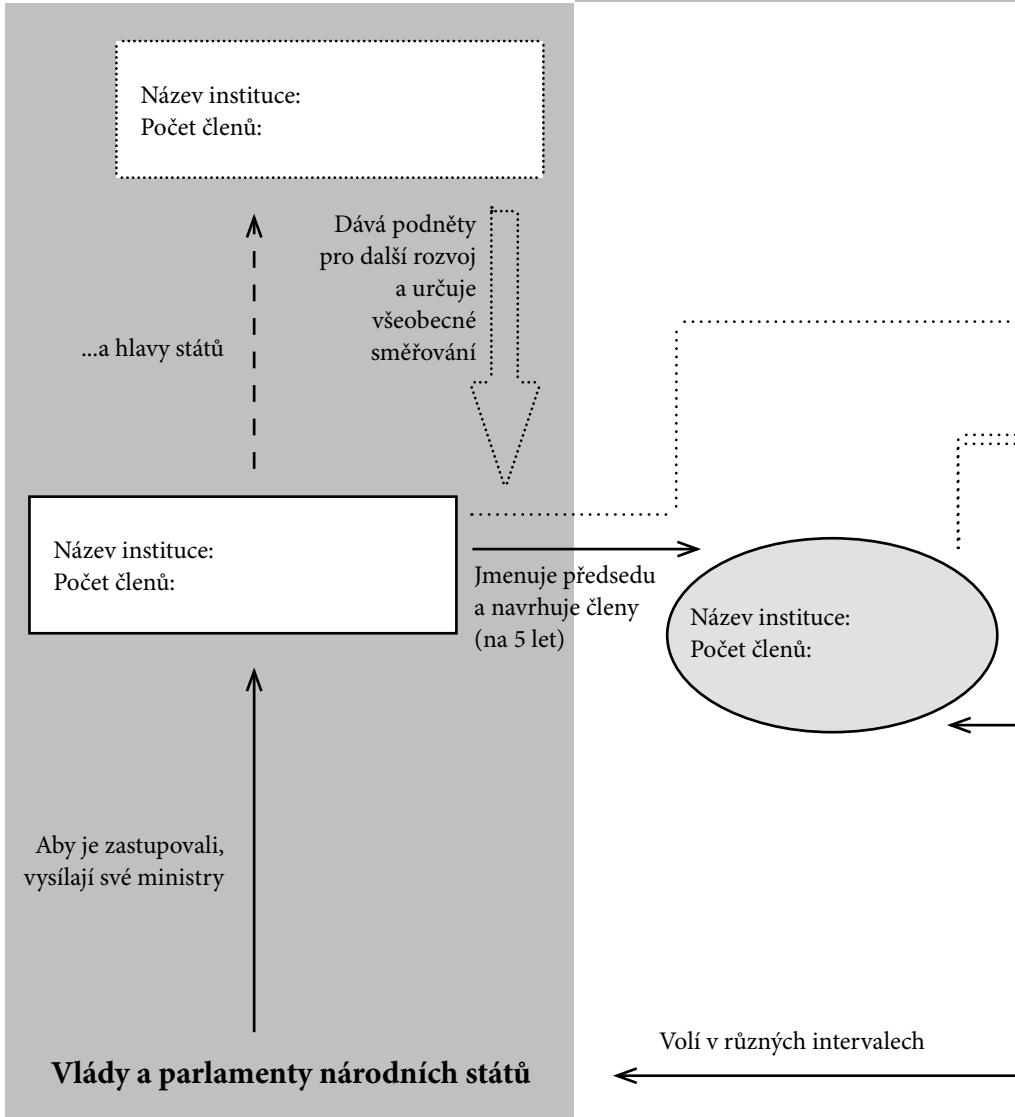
Název instituce:
Počet členů:

Dává podněty pro další rozvoj a určuje všeobecné směřování

...a hlavy států

Název instituce:
Počet členů:

Jmenuje předsedu a navrhuje členy (na 5 let)

Název instituce:
Počet členů:

Aby je zastupovali, vysílají své ministry

Volí v různých intervalech

**Vlády a parlamenty národních států**